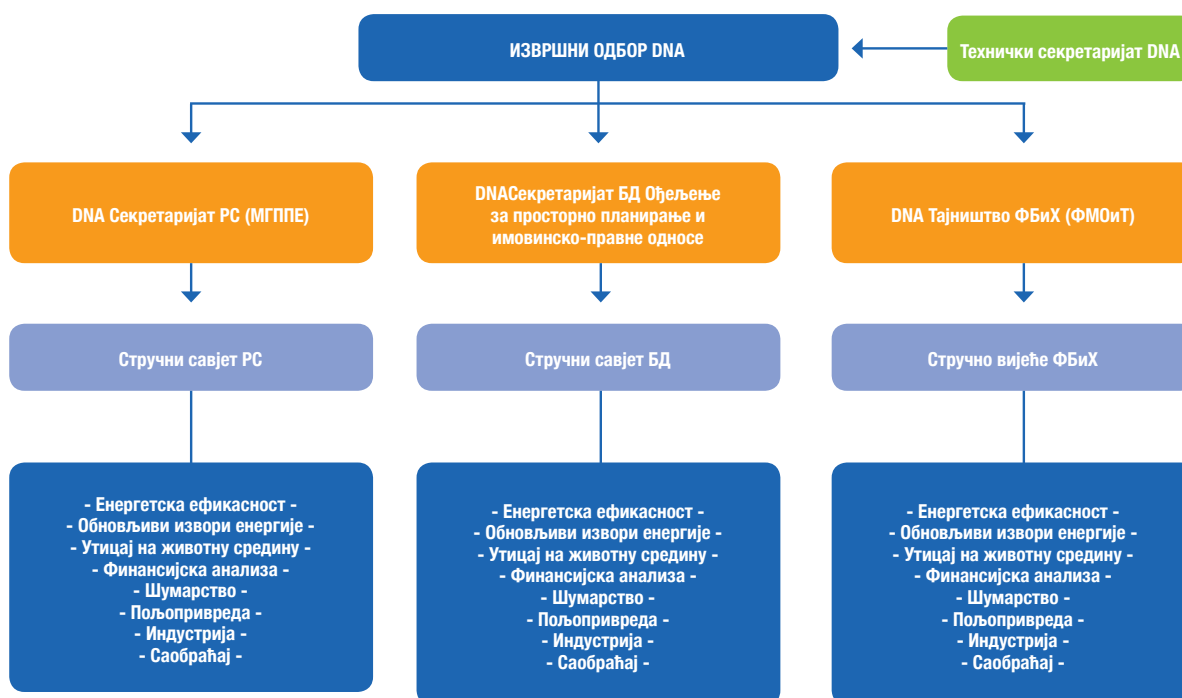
ИЗВРШНИ ОДБОР DNA

Технички секретаријат DNA

DNA Секретаријат РС (МГППЕ)

DNAСекретаријат БД Одјељење за просторно планирање и имовинско-правне односе

DNA Тајништво ФБиХ (ФМОиТ)

Стручни савјет РС

Стручни савјет БД

Стручно вијеће ФБиХ

- Енергетска ефикасност -
- Обновљиви извори енергије -
- Утицај на животну средину -
- Финансијска анализа -
- Шумарство -
- Пољопривреда -
- Индустрија -
- Саобраћај -

- Енергетска ефикасност -
- Обновљиви извори енергије -
- Утицај на животну средину -
- Финансијска анализа -
- Шумарство -
- Пољопривреда -
- Индустрија -
- Саобраћај -

- Енергетска ефикасност -
- Обновљиви извори енергије -
- Утицај на животну средину -
- Финансијска анализа -
- Шумарство -
- Пољопривреда -
- Индустрија -
- Саобраћај -